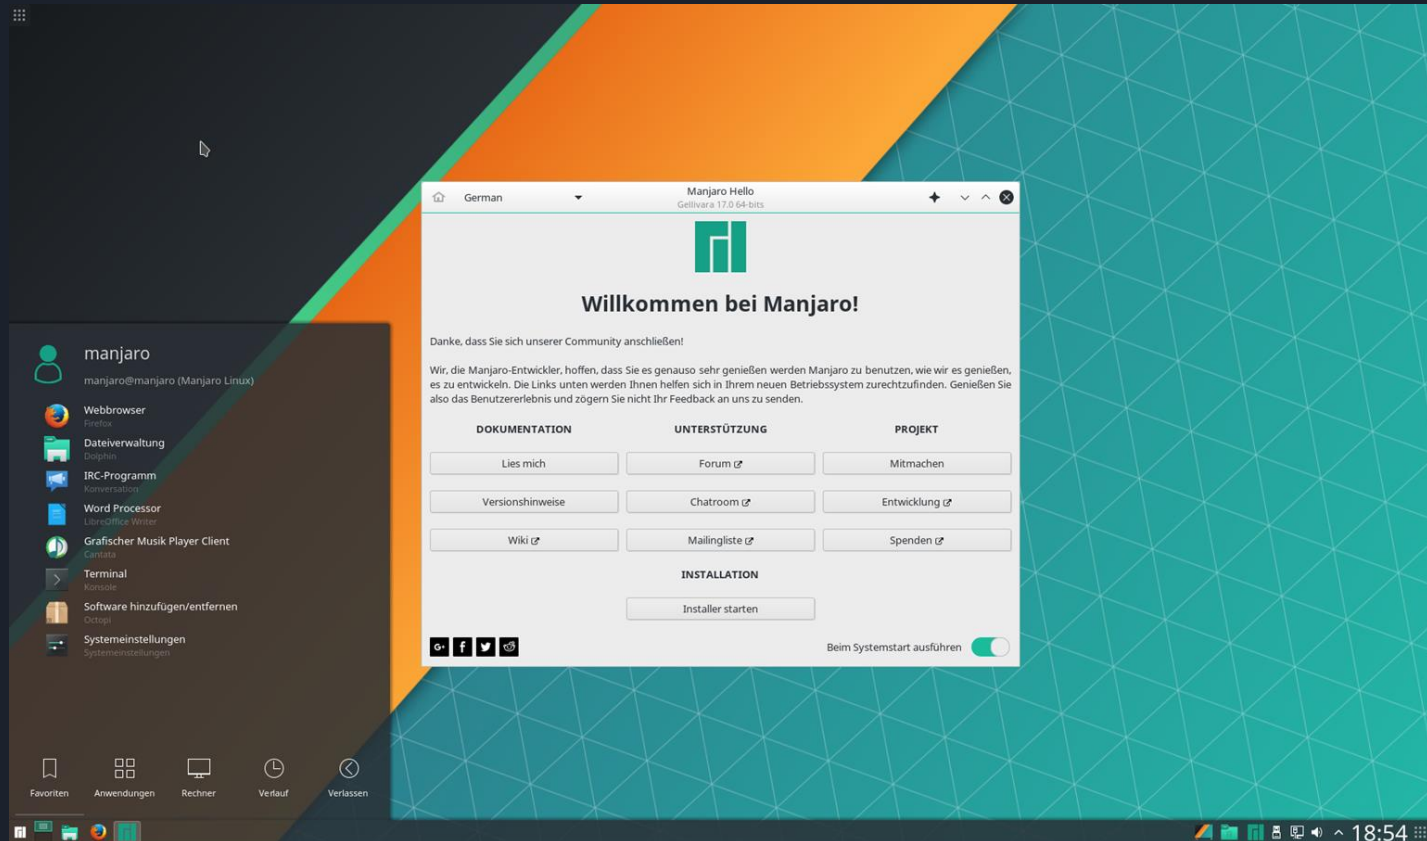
German

Manjaro Hello
Gellivara 17.0 64-bits

Willkommen bei Manjaro!

Danke, dass Sie sich unserer Community anschließen!

Wir, die Manjaro-Entwickler, hoffen, dass Sie es genauso sehr genießen werden Manjaro zu benutzen, wie wir es genießen, es zu entwickeln. Die Links unten werden Ihnen helfen sich in Ihrem neuen Betriebssystem zurechtzufinden. Genießen Sie also das Benutzererlebnis und zögern Sie nicht Ihr Feedback an uns zu senden.

| DOKUMENTATION | UNTERSTÜTZUNG | PROJEKT |
|---|---|---|
| Lies mich | Forum | Mitmachen |
| Versionshinweise | Chatroom | Entwicklung |
| Wiki | Mailingliste | Spenden |

INSTALLATION

Installer starten

Beim Systemstart ausführen

manjaro
manjaro@manjaro (Manjaro Linux)

Webbrowser
Firefox
Dateiverwaltung
Dolphin
IRC-Programm
Konversation
Word Processor
LibreOffice Writer
Grafischer Musik Player Client
Cantata
Terminal
Konsole
Software hinzufügen/entfernen
Octopi
Systemeinstellungen
Systemeinstellungen

Favoriten
Anwendungen
Rechner
Verlauf
Verlassen

18:54